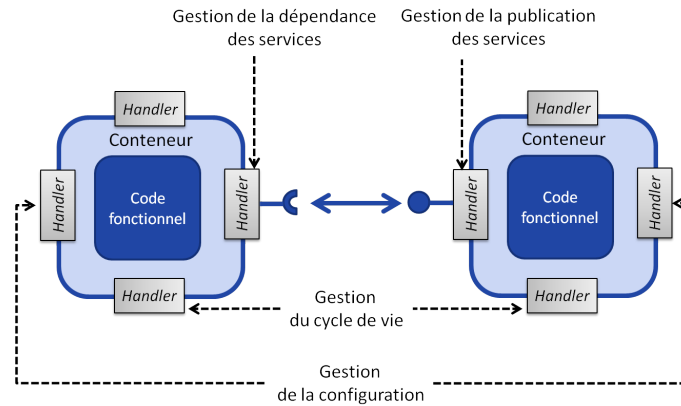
Gestion de la dépendance des services

Gestion de la publication des services

Handler

Conteneur

Handler

Code fonctionnel

Handler

Handler

Handler

Conteneur

Handler

Code fonctionnel

Handler

Handler

Gestion du cycle de vie

Gestion de la configuration